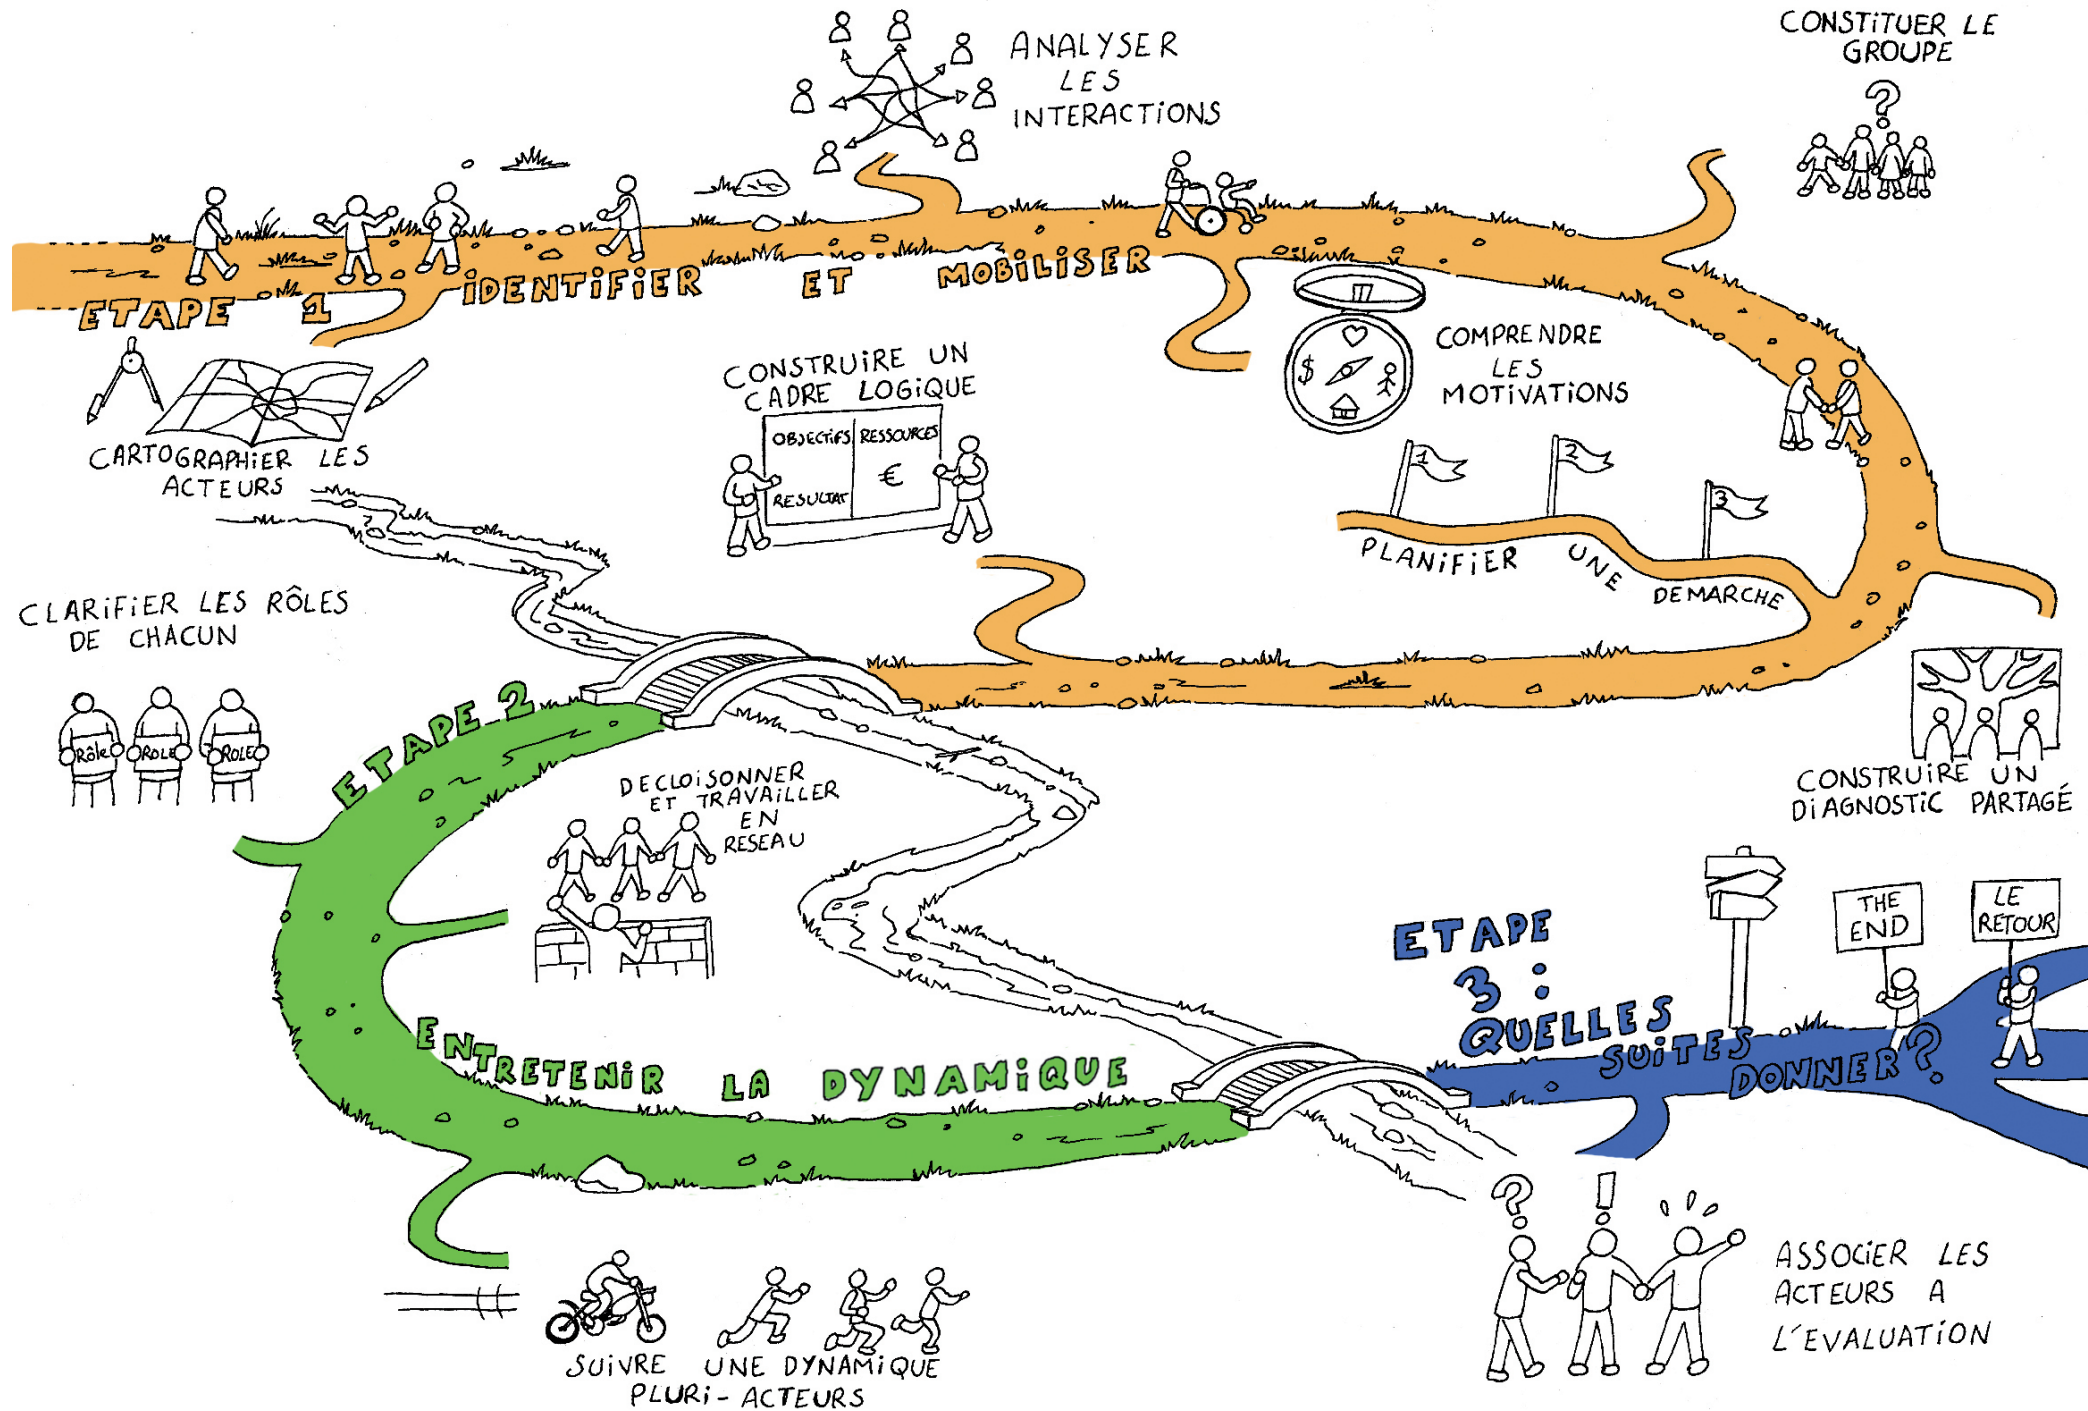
ANALYSER LES INTERACTIONS

CONSTITUER LE GROUPE

ETAPE 1 IDENTIFIER ET MOBILISER

CARTOGRAPHIER LES ACTEURS

CONSTRUIRE UN CADRE LOGIQUE

OBJECTIFS | RESSOURCES
RESULTAT | €

COMPRENDRE LES MOTIVATIONS

$

1 2 3

PLANIFIER UNE DEMARCHE

CLARIFIER LES RÔLES DE CHACUN

Rôle RôLE RôLE

CONSTRUIRE UN DIAGNOSTIC PARTAGÉ

ETAPE 2

DECLOISONNER ET TRAVAILLER EN RESEAU

ENTRETENIR LA DYNAMIQUE

ETAPE 3 : QUELLES SUITES DONNER ?

THE END

LE RETOUR

SUIVRE UNE DYNAMIQUE PLURI-ACTEURS

ASSOCIER LES ACTEURS A L'EVALUATION